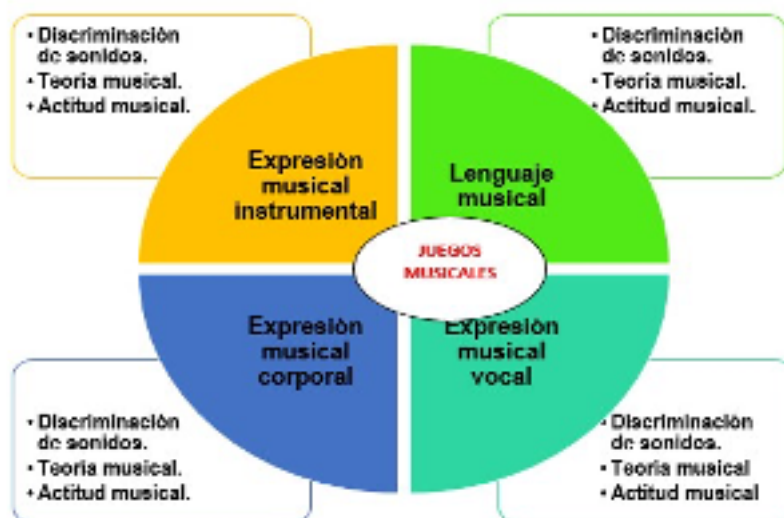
• Discriminación de sonidos.
• Teoria musical.
• Actitud musical.

• Discriminación de sonidos.
• Teoria musical.
• Actitud musical.

Expresiòn musical instrumental

Lenguaje musical

JUEGOS MUSICALES

Expresiòn musical corporal

Expresiòn musical vocal

• Discriminación de sonidos.
• Teoria musical.
• Actitud musical.

• Discriminación de sonidos.
• Teoria musical
• Actitud musical